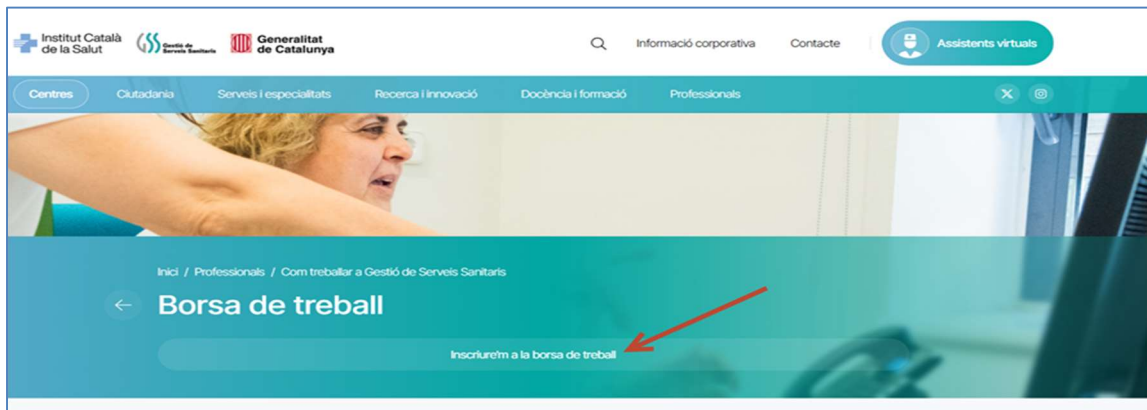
Institut Català de la Salut

Gestió de Serveis Sanitaris

Generalitat de Catalunya

Informació corporativa

Contacte

Assistents virtuals

Centres

Ciutadania

Serveis i especialitats

Recerca i innovació

Docència i formació

Professionals

Inici / Professionals / Com treballar a Gestió de Serveis Sanitaris

Borsa de treball

Inscriure'm a la borsa de treball